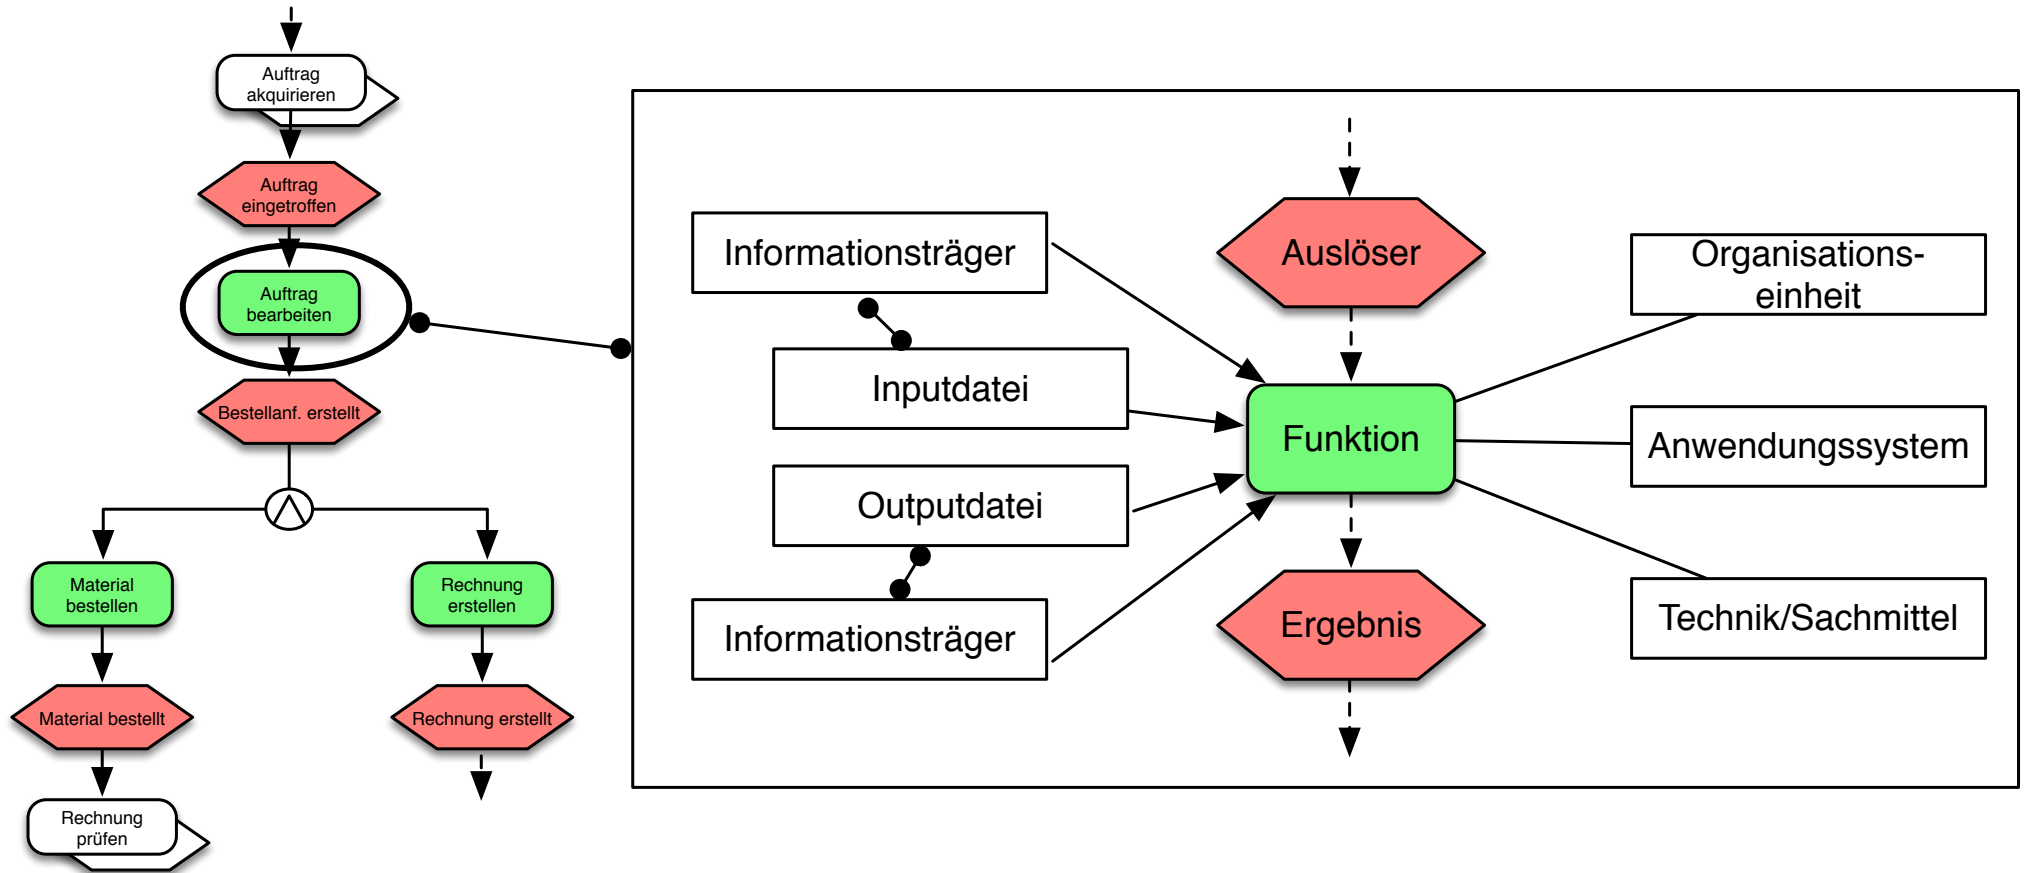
Auftrag akquirieren

Auftrag eingetroffen

Auftrag bearbeiten

Bestellanf. erstellt

$\wedge$

Material bestellen

Rechnung erstellen

Material bestellt

Rechnung erstellt

Rechnung prüfen

Informationsträger

Auslöser

Organisations-einheit

Inputdatei

Funktion

Anwendungssystem

Outputdatei

Informationsträger

Ergebnis

Technik/Sachmittel